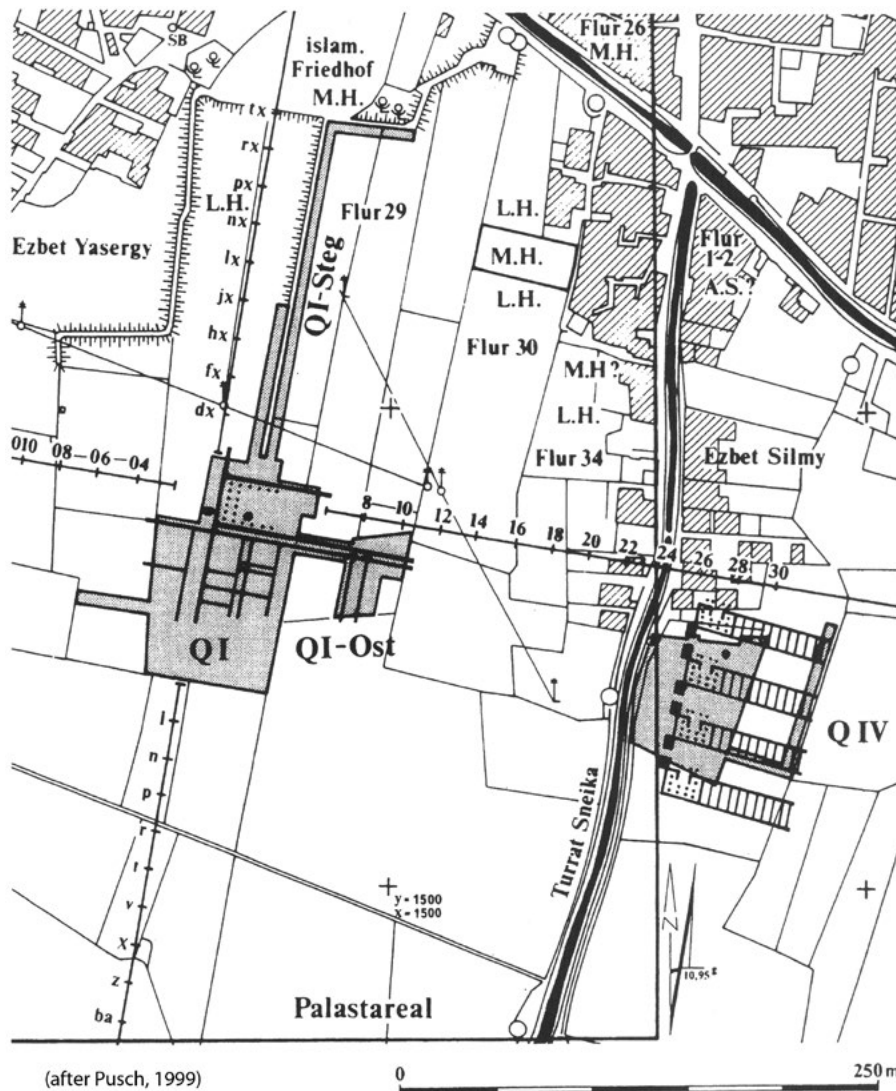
SB

islam. Friedhof M.H.

Flur 26 M.H.

tx
rx
px
L.H.
nx
lx
jx
hx
fx
dx

Flur 29

QI-Steg

L.H.
M.H.
L.H.

Flur 1-2 A.S.?

Ezbet Yasergy

Flur 30

M.H.?
L.H.

Flur 34

Ezbet Silmy

010 08 06 04

8 10 12 14 16 18 20 22 24 26 28 30

QI

QI-Ost

QIV

l
n
p
r
t
v
x
z
ba

Turrat Sneika

N

10,95

y = 1500
x = 1500

Palastareal

(after Pusch, 1999)

0

250 m